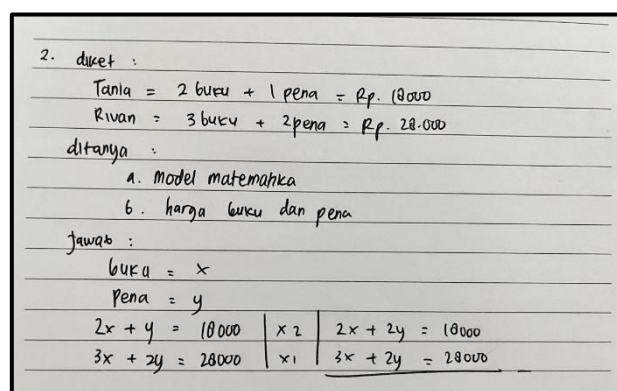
2. diket :
Tania = 2 buku + 1 pena = Rp. 18000
Rivan = 3 buku + 2pena = Rp. 28.000
ditanya :
a. model matematika
b. harga buku dan pena
jawab :
buku = x
pena = y

| $2x + y = 18000$ | $\times 2$ | $2x + 2y = 18000$ |
|---|---|---|
| $3x + 2y = 28000$ | $\times 1$ | $3x + 2y = 28000$ |